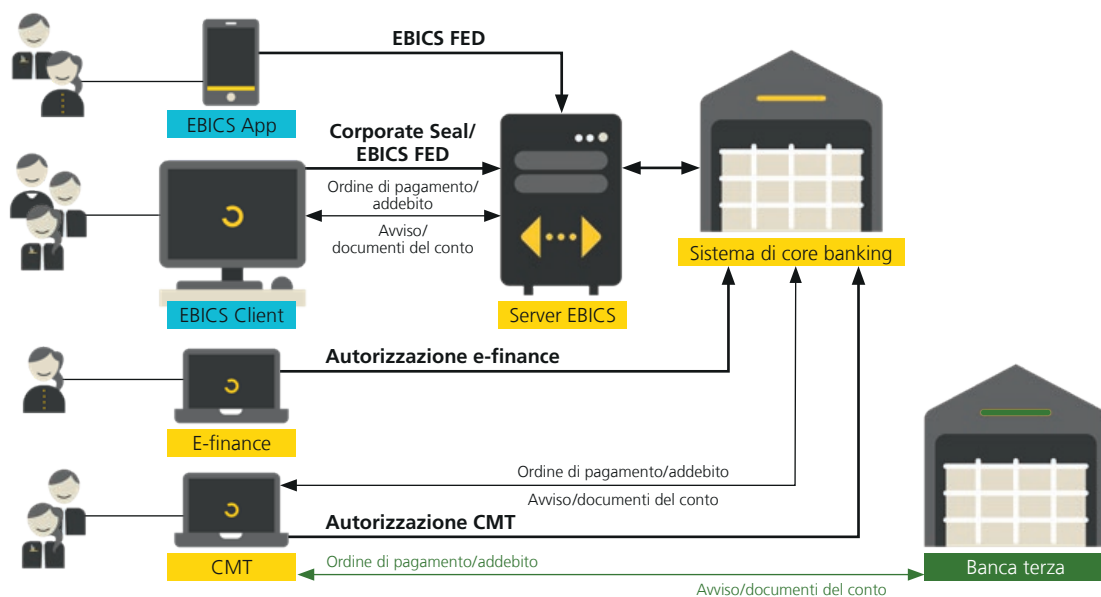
EBICS FED

EBICS App

Corporate Seal/
EBICS FED

Ordine di pagamento/
addebito

Avviso/
documenti del conto

EBICS Client

Server EBICS

Sistema di core banking

Autorizzazione e-finance

E-finance

Ordine di pagamento/addebito

Avviso/documenti del conto

Autorizzazione CMT

CMT

Ordine di pagamento/addebito

Avviso/documenti del conto

Banca terza